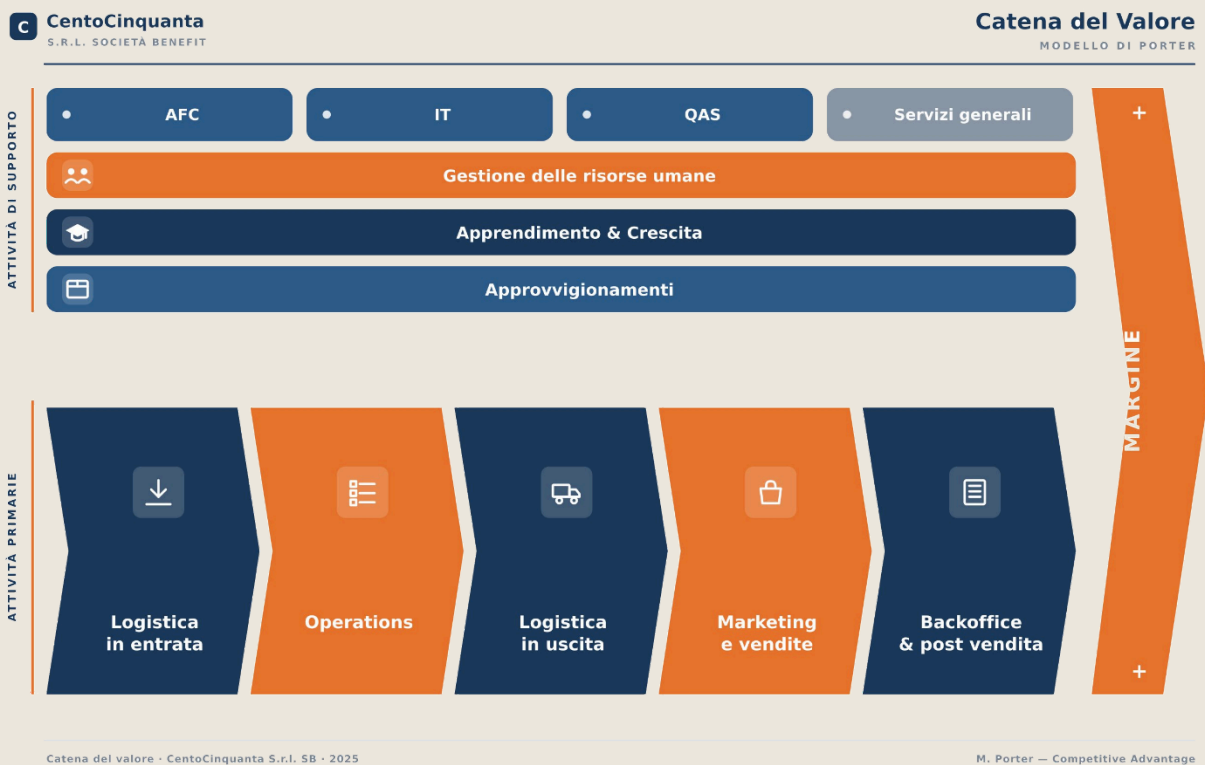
C CentoCinquanta
S.R.L. SOCIETÀ BENEFIT

Catena del Valore
MODELLO DI PORTER

ATTIVITÀ DI SUPPORTO

AFC

IT

QAS

Servizi generali

Gestione delle risorse umane

Apprendimento & Crescita

Approvvigionamenti

+

MARGINE

+

ATTIVITÀ PRIMARIE

Logistica in entrata

Operations

Logistica in uscita

Marketing e vendite

Backoffice & post vendita

Catena del valore · CentoCinquanta S.r.l. SB · 2025

M. Porter — Competitive Advantage